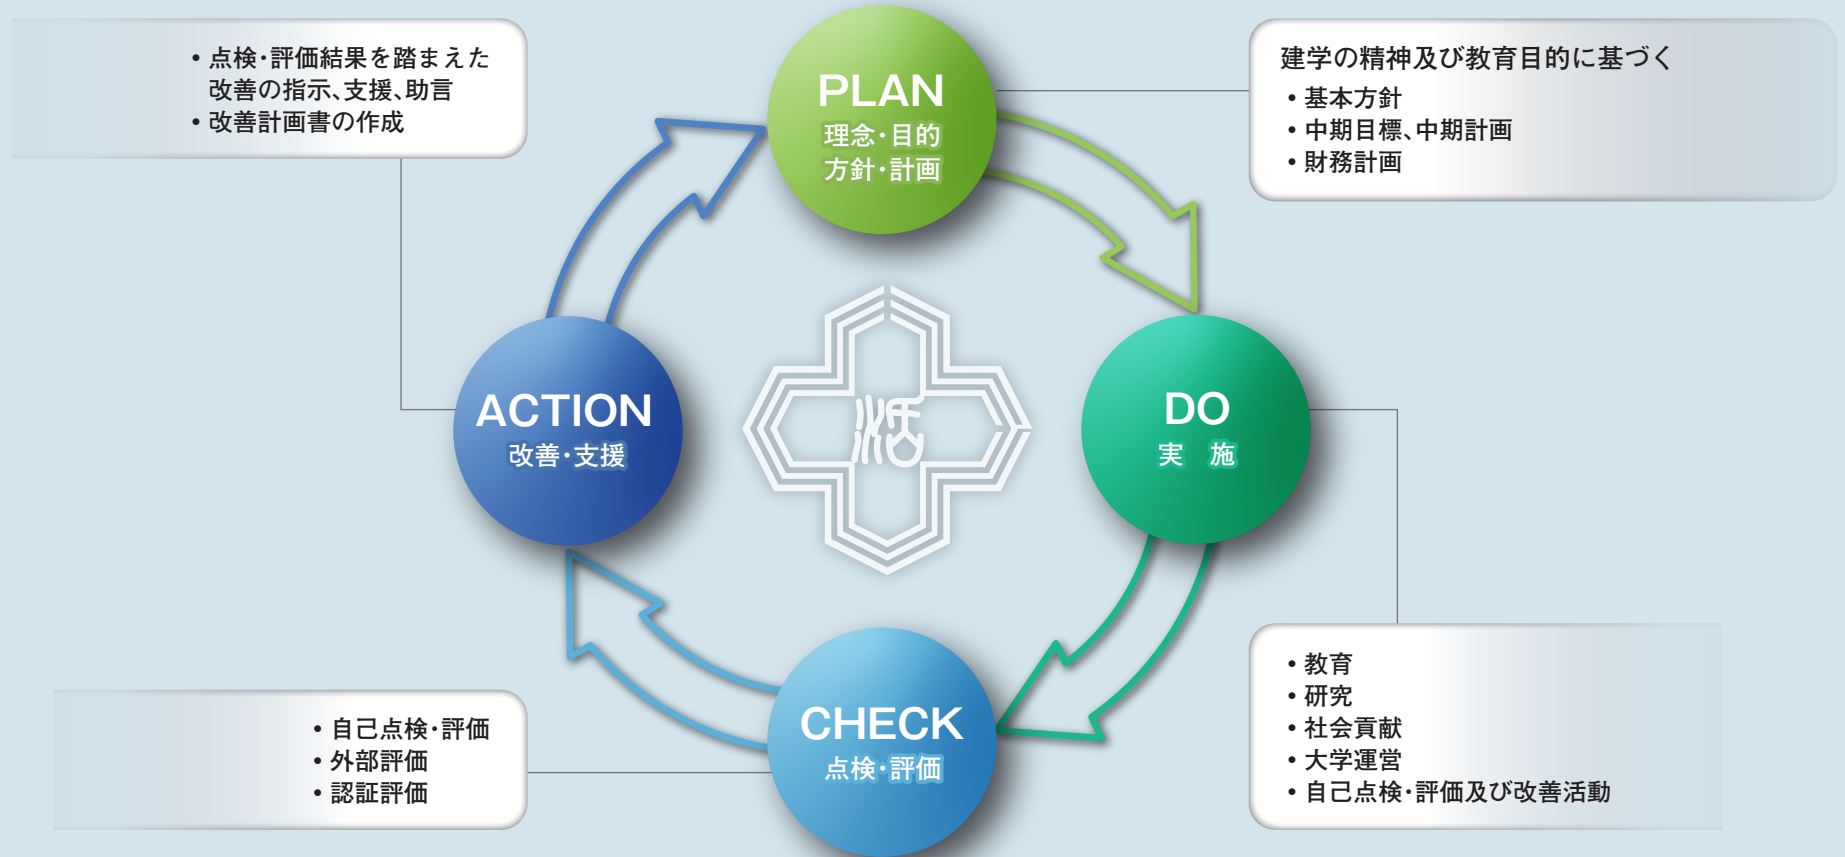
• 点検・評価結果を踏まえた改善の指示、支援、助言
• 改善計画書の作成

PLAN
理念・目的
方針・計画

建学の精神及び教育目的に基づく
• 基本方針
• 中期目標、中期計画
• 財務計画

ACTION
改善・支援

DO
実　施

CHECK
点検・評価

• 自己点検・評価
• 外部評価
• 認証評価

• 教育
• 研究
• 社会貢献
• 大学運営
• 自己点検・評価及び改善活動